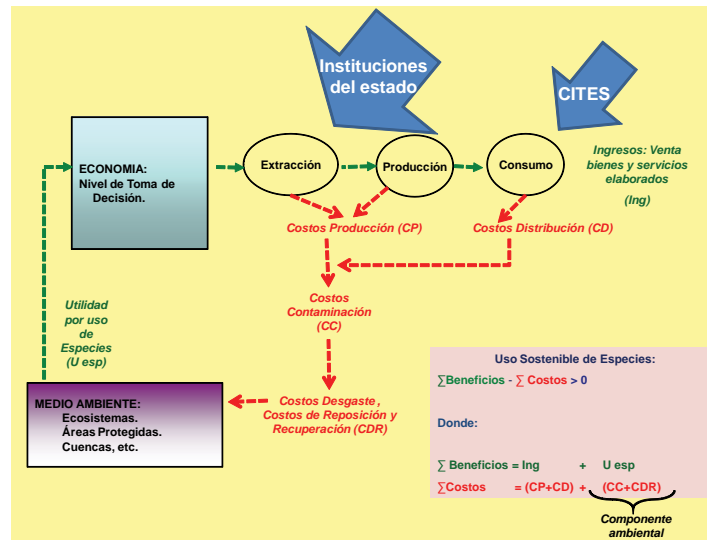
Instituciones del estado

CITES

ECONOMIA:
Nivel de Toma de Decisión.

Extracción

Producción

Consumo

Ingresos: Venta bienes y servicios elaborados

(Ing)

Costos Producción (CP)

Costos Distribución (CD)

Costos Contaminación (CC)

Utilidad por uso de Especies (U esp)

Costos Desgaste , Costos de Reposición y Recuperación (CDR)

MEDIO AMBIENTE:
Ecosistemas.
Áreas Protegidas.
Cuencas, etc.

Uso Sostenible de Especies:

$\sum$Beneficios - $\sum$ Costos > 0

Donde:

$\sum$ Beneficios = Ing + U esp

$\sum$Costos = (CP+CD) + (CC+CDR)

Componente ambiental